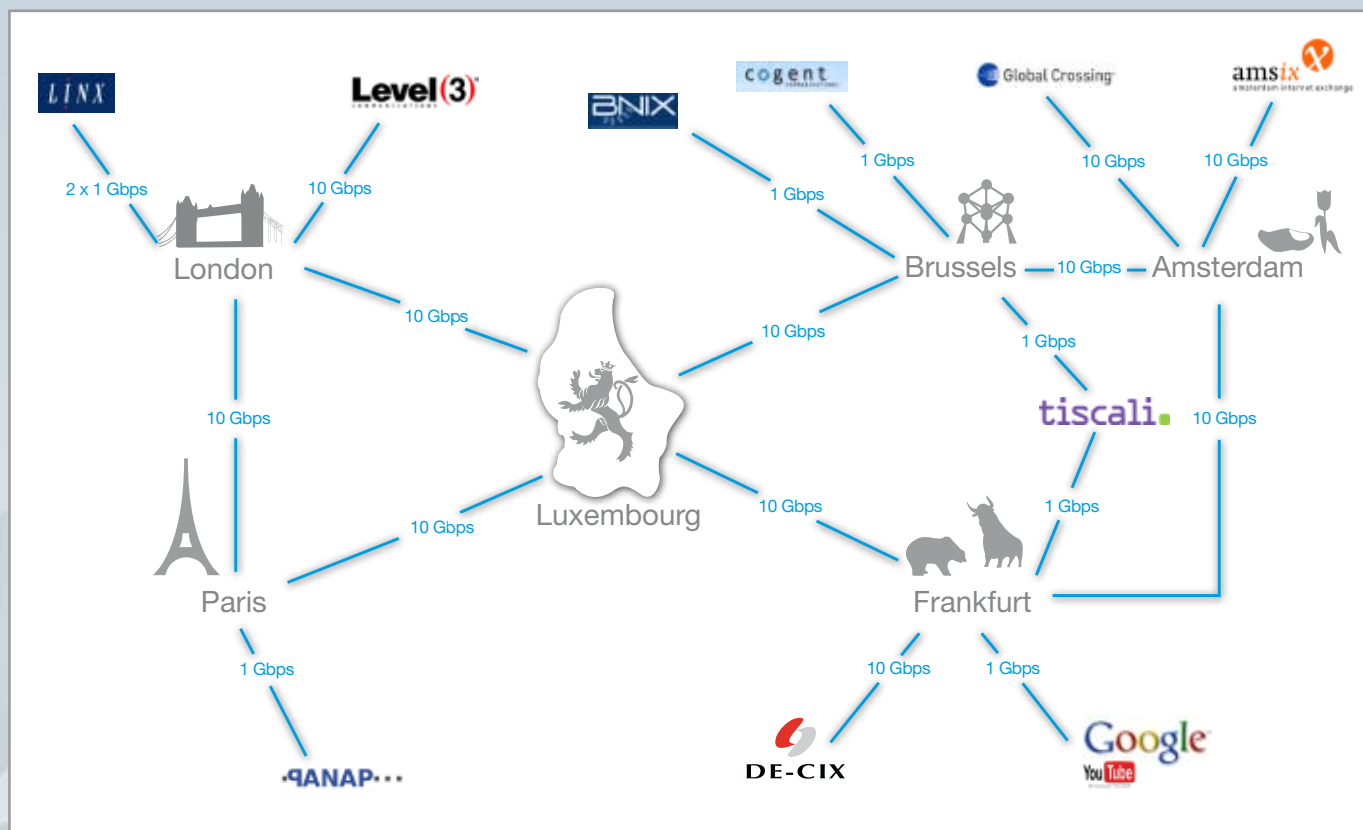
LINX
Level(3)
BNIX
cogent
Global Crossing
amsix
2 x 1 Gbps
10 Gbps
1 Gbps
1 Gbps
10 Gbps
10 Gbps
London
Brussels
10 Gbps
Amsterdam
10 Gbps
10 Gbps
1 Gbps
10 Gbps
tiscali.
10 Gbps
Luxembourg
10 Gbps
10 Gbps
1 Gbps
Paris
Frankfurt
1 Gbps
10 Gbps
1 Gbps
ΡANAP
DE-CIX
Google
YouTube